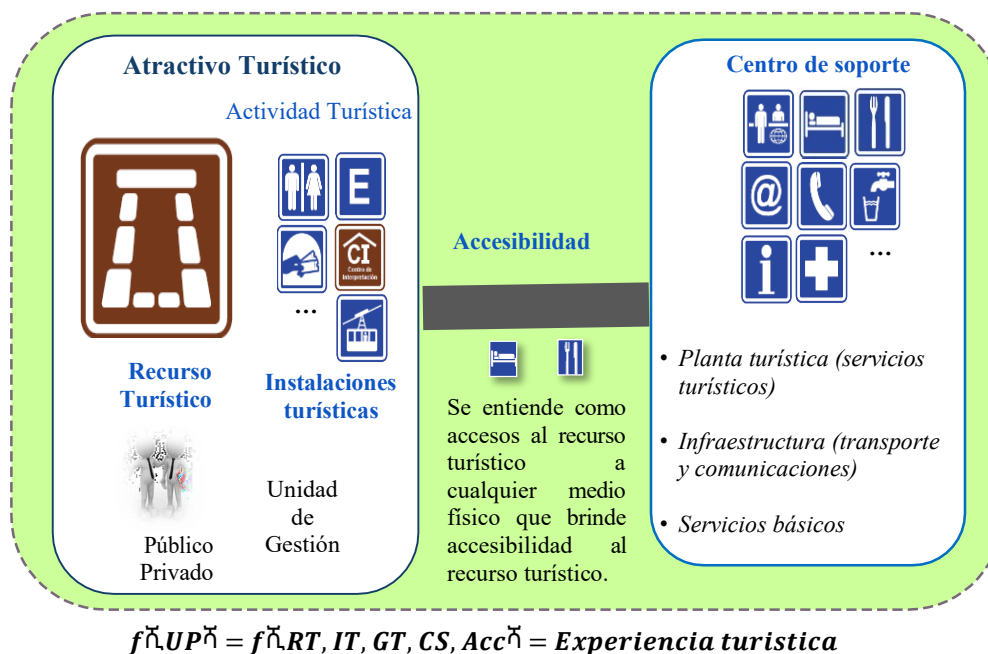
Atractivo Turístico

Actividad Turística

E

CI
Centro de Interpretación

...

Recurso Turístico

Instalaciones turísticas

Público Privado

Unidad de Gestión

Accesibilidad

Se entiende como accesos al recurso turístico a cualquier medio físico que brinde accesibilidad al recurso turístico.

Centro de soporte

...

• Planta turística (servicios turísticos)

• Infraestructura (transporte y comunicaciones)

• Servicios básicos

$f\text{ᗺ}UP\text{ᗻ} = f\text{ᗺ}RT, IT, GT, CS, Acc\text{ᗻ} = Experiencia\ turistica$